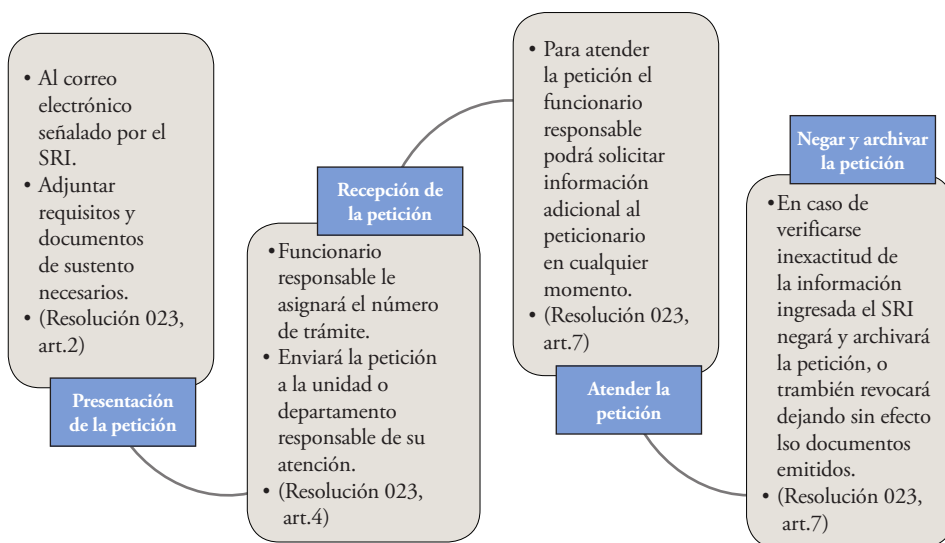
• Al correo electrónico señalado por el SRI.
• Adjuntar requisitos y documentos de sustento necesarios.
• (Resolución 023, art.2)

Presentación de la petición

Recepción de la petición

• Funcionario responsable le asignará el número de trámite.
• Enviará la petición a la unidad o departamento responsable de su atención.
• (Resolución 023, art.4)

• Para atender la petición el funcionario responsable podrá solicitar información adicional al peticionario en cualquier momento.
• (Resolución 023, art.7)

Atender la petición

Negar y archivar la petición

• En caso de verificarse inexactitud de la información ingresada el SRI negará y archivará la petición, o trambién revocará dejando sin efecto lso documentos emitidos.
• (Resolución 023, art.7)